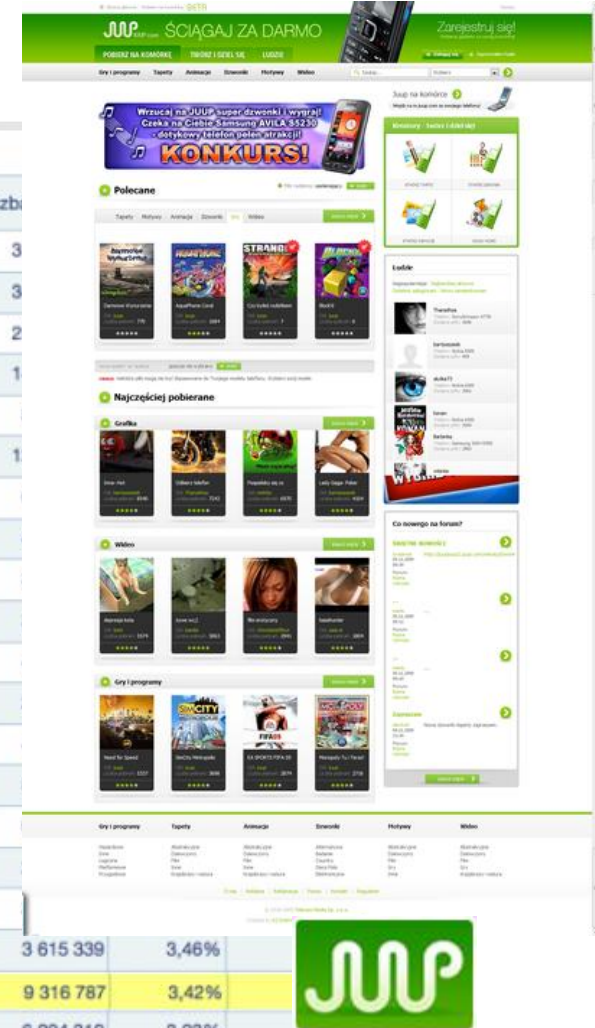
JUUP ŚCIĄGAJ ZA DARMO

Zarejestruj się!

POBIERZ NA KOMÓRKĘ | TWÓRZ I DZIEL SIĘ | LUDZIE

Gry i programy | Tapety | Animacje | Dzwonki | Motywy | Wideo

Wrzucaj na JUUP super dzwonki i wygraj! Czeka na Ciebie Samsung AVILA S5230 - dotykowy telefon pełen atrakcji!

KONKURS!

Juup na komórce

Kreatory - twórz i dziel się!

Polecane

Tapety | Motywy | Animacje | Dzwonki | Gry | Wideo

Ludzie

Najczęściej pobierane

Grafika

Wideo

Co nowego na forum?

Gry i programy

FIFA09

Gry i programy | Tapety | Animacje | Dzwonki | Motywy | Wideo

zba

3

3

2

1

1

3 615 339 | 3,46%

9 316 787 | 3,42%

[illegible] | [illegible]

JUUP